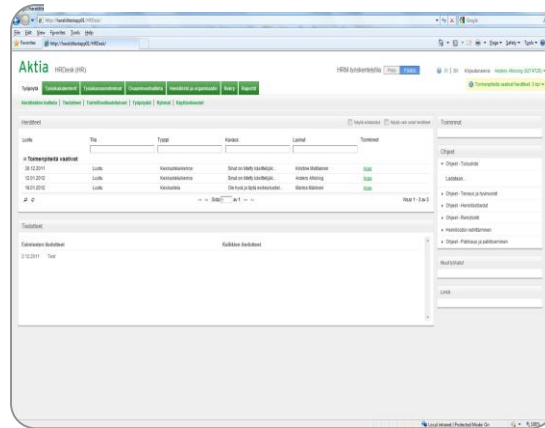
HRDesk

http://hrdeskhost/HRDesk/

File Edit View Favorites Tools Help

Favorites

http://hrdeskhost/HRDesk/

Page ▾ Safety ▾ Tools ▾

Aktia HRDesk (HR)

HRM työskentelytila Pois Päällä

Kirjautuneena: Anders Alfsting

Toimenpiteitä vaativat heräteet: 3 kpl

Työpöytä Työsuhdetiedot Työsuhteenmuutokset Osaamisen hallinta Henkilöstö ja organisaatio Raportit

Herätteet

Luotu Tila Tyyppi Kuvaus Laatinut Toiminnot

Toimenpiteitä vaativat

28.12.2011 Luotu Kestotallennus Smuli on liitetty käsittelijäk... Kristian Mattlainen Avaa

12.01.2012 Luotu Kestotallennus Smuli on liitetty käsittelijäk... Anders Alfsting Avaa

16.01.2012 Luotu Kestotallennus Ole hyvä ja täytä esitietolomak... Markus Mäkinen Avaa

Sivu 1 / 1

Näytä 1 - 3 / 3

Tiedotteet

Ediatieteen tiedotteet Kaikkien tiedotteet

2.12.2011 Test

Toiminnot

Ohjeet

Ohjeet - Tuloslinkit

Lataa

Ohjeet - Tarasus ja työnkuvat

Ohjeet - Henkilötiedot

Ohjeet - Ryhmät

Henkilöstön tehtävät

Ohjeet - Palkkaus ja palkkioerät

Muistiinpanot

Linkit

Local intranet | Protected Mode: On

100%